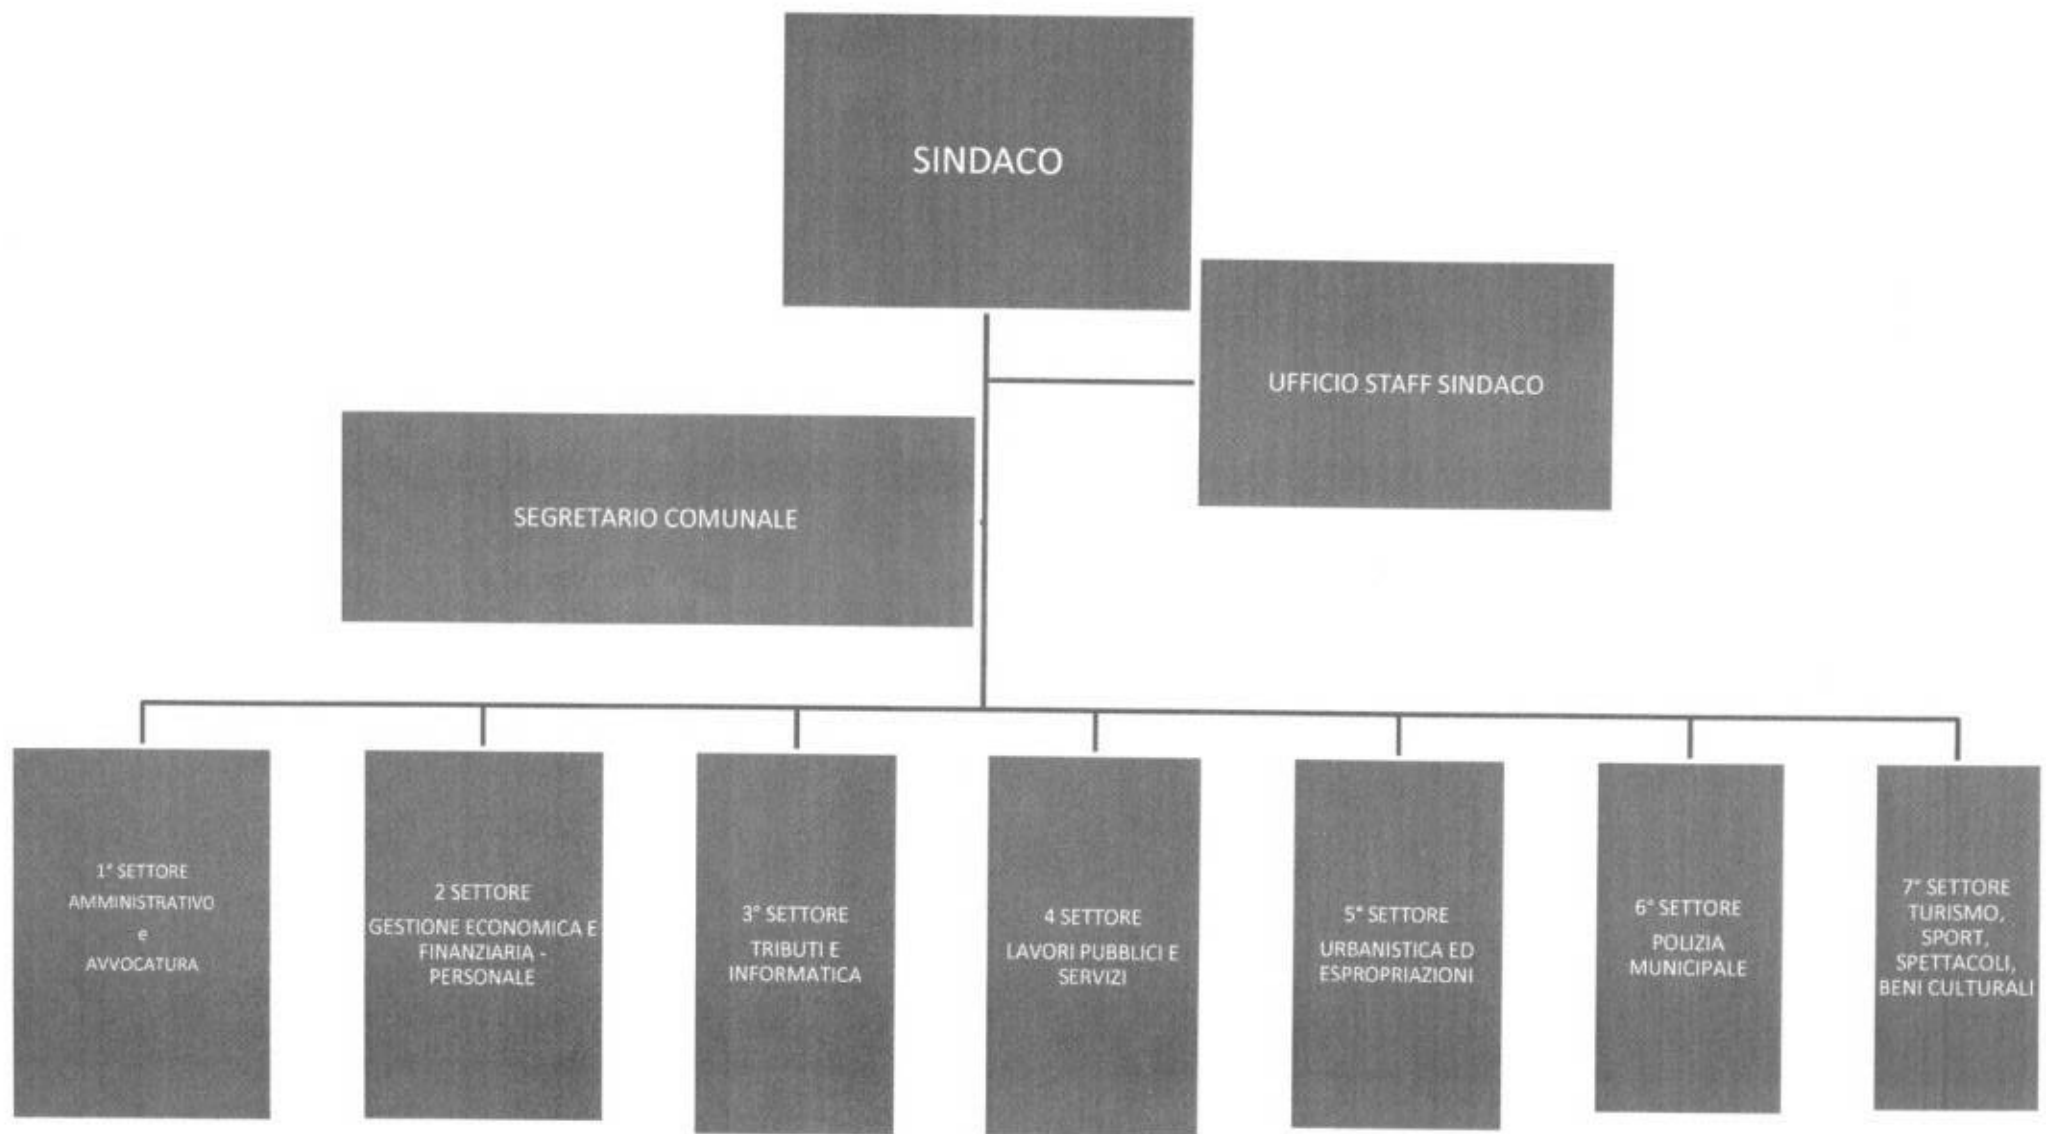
SINDACO

UFFICIO STAFF SINDACO

SEGRETARIO COMUNALE

1° SETTORE
AMMINISTRATIVO
e
AVVOCATURA

2 SETTORE
GESTIONE ECONOMICA E FINANZIARIA - PERSONALE

3° SETTORE
TRIBUTI E INFORMATICA

4 SETTORE
LAVORI PUBBLICI E SERVIZI

5° SETTORE
URBANISTICA ED ESPROPRIAZIONI

6° SETTORE
POLIZIA MUNICIPALE

7° SETTORE
TURISMO, SPORT, SPETTACOLI, BENI CULTURALI